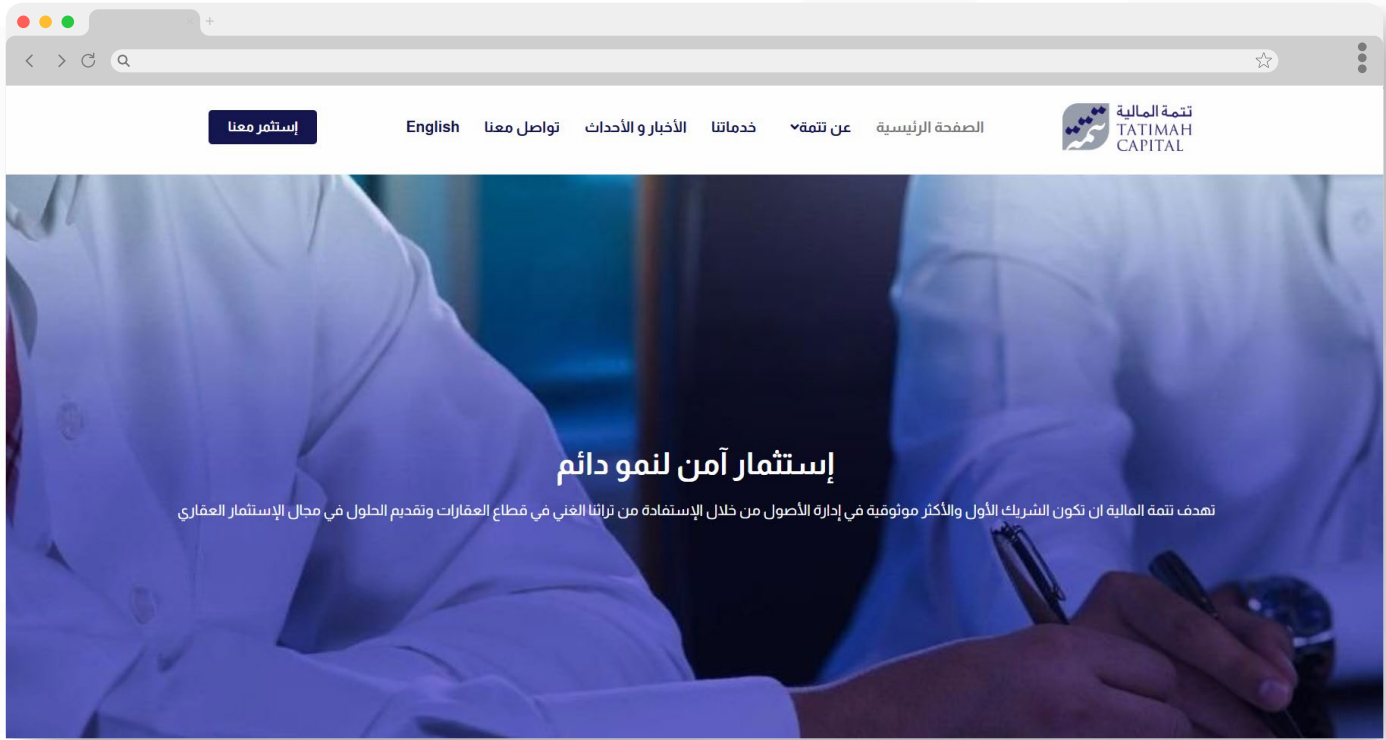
تتمة المالية
TATIMAH
CAPITAL

الصفحة الرئيسية
عن تتمة
خدماتنا
الأخبار و الأحداث
تواصل معنا
English
إستثمر معنا

إستثمار آمن لنمو دائم

تهدف تتمة المالية ان تكون الشريك الأول والأكثر موثوقية في إدارة الأصول من خلال الإستفادة من تراثنا الغني في قطاع العقارات وتقديم الحلول في مجال الإستثمار العقاري